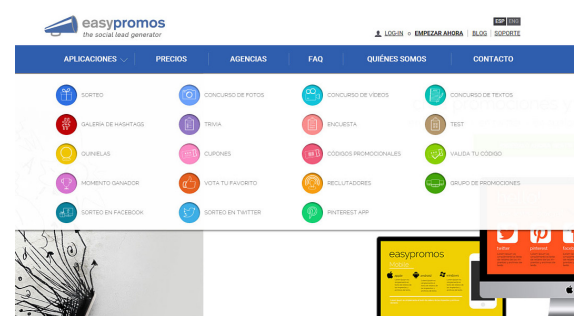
easypromos
the social lead generator

LOG-IN o EMPEZAR AHORA | BLOG | SOPORTE

ESP ENG

APLICACIONES PRECIOS AGENCIAS FAQ QUIÉNES SOMOS CONTACTO

SORTEO
CONCURSO DE FOTOS
CONCURSO DE VIDEOS
CONCURSO DE TEXTOS
GALERÍA DE HASHTAGS
TRIVIA
ENCUESTA
TEST
QUINIELAS
CUPONES
CÓDIGOS PROMOCIONALES
VALIDA TU CÓDIGO
MOMENTO GANADOR
VOTA TU FAVORITO
RECLUTADORES
GRUPO DE PROMOCIONES
SORTEO EN FACEBOOK
SORTEO EN TWITTER
PINTEREST APP

easypromos

twitter pinterest